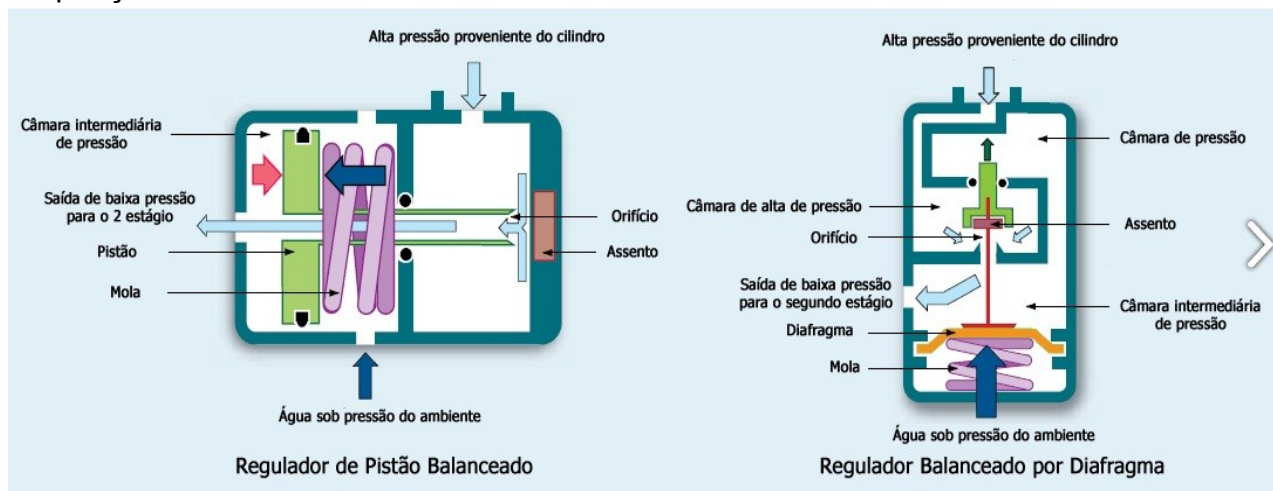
Alta pressão proveniente do cilindro

Câmara intermediária de pressão

Saída de baixa pressão para o 2 estágio

Pistão

Mola

Orifício

Assento

Água sob pressão do ambiente

Regulador de Pistão Balanceado

Alta pressão proveniente do cilindro

Câmara de pressão

Câmara de alta de pressão

Assento

Orifício

Saída de baixa pressão para o segundo estágio

Câmara intermediária de pressão

Diafragma

Mola

Água sob pressão do ambiente

Regulador Balanceado por Diafragma